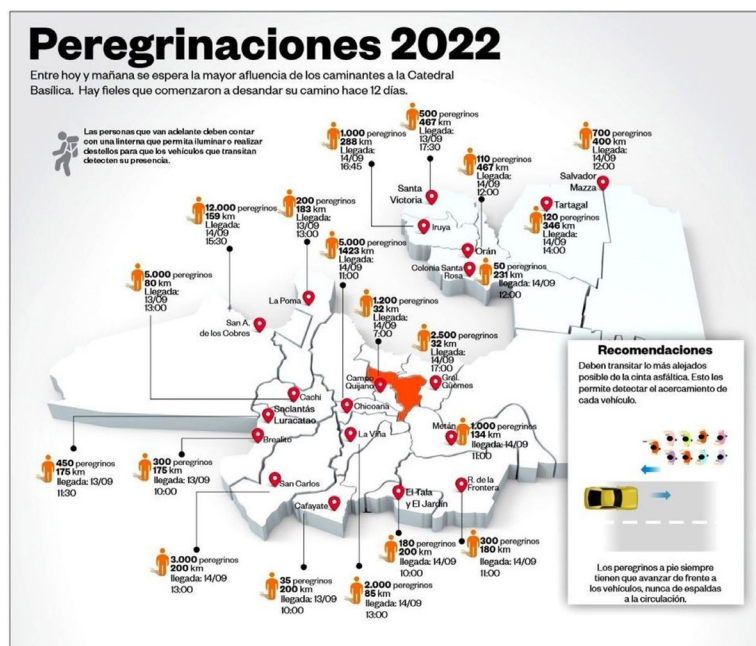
Peregrinaciones 2022

Entre hoy y mañana se espera la mayor afluencia de los caminantes a la Catedral Basílica. Hay fieles que comenzaron a desandar su camino hace 12 días.

Las personas que van adelante deben contar con una linterna que permita iluminar o realizar destellos para que los vehículos que transitan detecten su presencia.

1.000 peregrinos 288 km Llegada: 14/09 16:45

500 peregrinos 467 km Llegada: 13/09 17:30

110 peregrinos 467 km Llegada: 14/09 12:00

700 peregrinos 400 km Llegada: 14/09 12:00

Salvador Mazza

Tartagal

120 peregrinos 346 km Llegada: 14/09 14:00

Santa Victoria

Iruya

Orán

Colonia Santa Rosa

50 peregrinos 231 km Llegada: 14/09 12:00

12.000 peregrinos 159 km Llegada: 14/09 15:30

200 peregrinos 183 km Llegada: 13/09 13:00

5.000 peregrinos 1423 km Llegada: 14/09 11:00

5.000 peregrinos 80 km Llegada: 13/09 13:00

La Poma

1.200 peregrinos 32 km Llegada: 14/09 7:00

San A. de los Cobres

2.500 peregrinos 32 km Llegada: 14/09 17:00

Campo Quijano

Gral. Güemes

Cachi

Seclantás

Luracatao

Chicoana

Brealito

La Viña

Metán

1.000 peregrinos 134 km Llegada: 14/09 11:00

450 peregrinos 175 km llegada: 13/09 11:30

300 peregrinos 175 km llegada: 13/09 10:00

San Carlos

Cafayate

El Tala y El Jardín

R. de la Frontera

3.000 peregrinos 200 km llegada: 14/09 13:00

180 peregrinos 200 km llegada: 14/09 10:00

300 peregrinos 180 km llegada: 14/09 11:00

35 peregrinos 200 km llegada: 13/09 10:00

2.000 peregrinos 85 km llegada: 14/09 13:00

Recomendaciones

Deben transitar lo más alejados posible de la cinta asfáltica. Esto les permite detectar el acercamiento de cada vehículo.

Los peregrinos a pie siempre tienen que avanzar de frente a los vehículos, nunca de espaldas a la circulación.